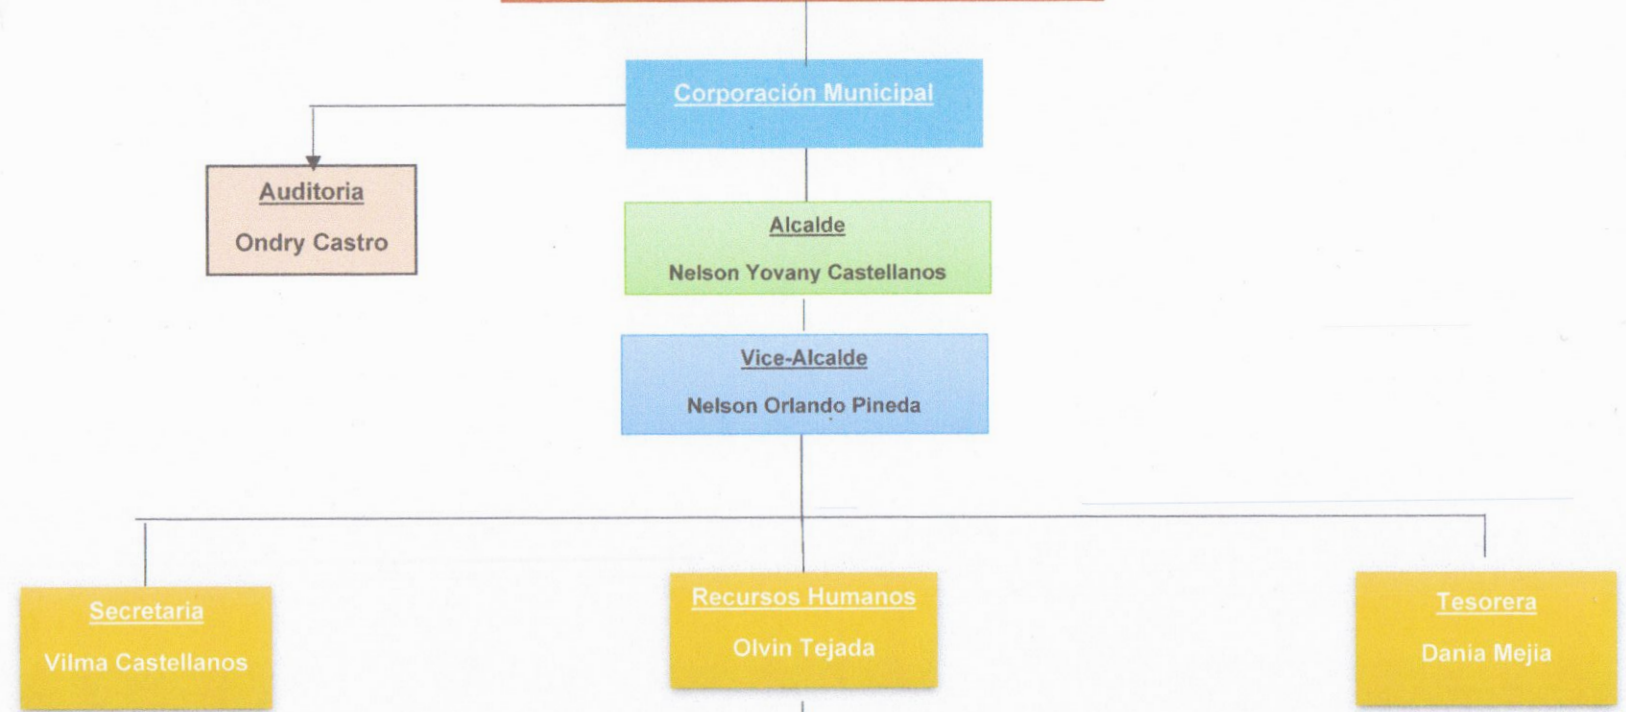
Corporación Municipal

Auditoria

Ondry Castro

Alcalde

Nelson Yovany Castellanos

Vice-Alcalde

Nelson Orlando Pineda

Secretaria

Vilma Castellanos

Recursos Humanos

Olvin Tejada

Tesorera

Dania Mejia